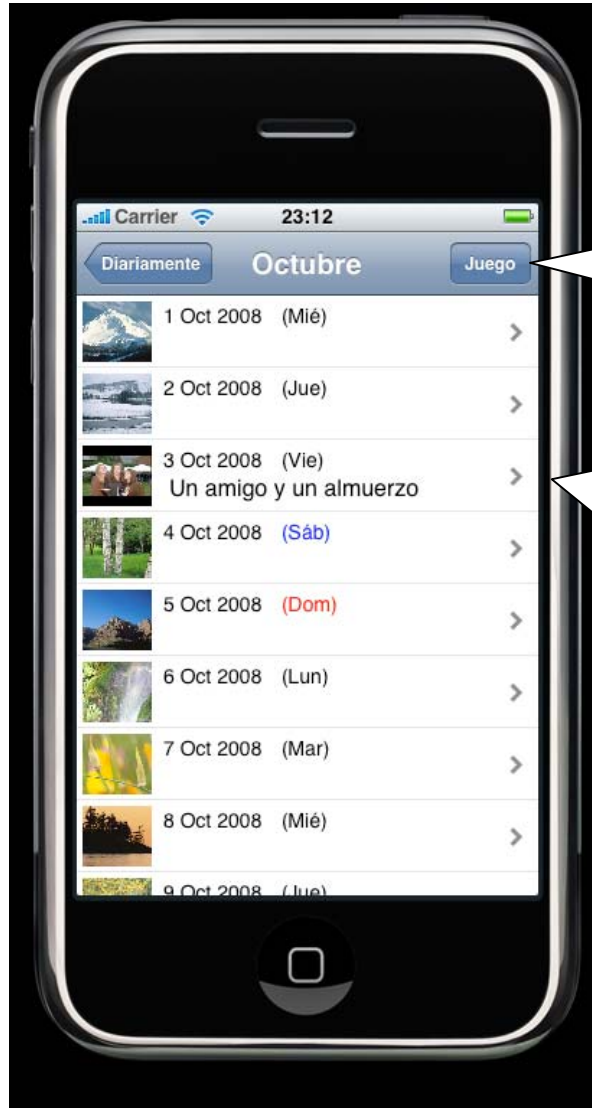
Carrier 23:12

Diariamente Octubre Juego

1 Oct 2008 (Mié)

2 Oct 2008 (Jue)

3 Oct 2008 (Vie)
Un amigo y un almuerzo

4 Oct 2008 (Sáb)

5 Oct 2008 (Dom)

6 Oct 2008 (Lun)

7 Oct 2008 (Mar)

8 Oct 2008 (Mié)

9 Oct 2008 (Jue)